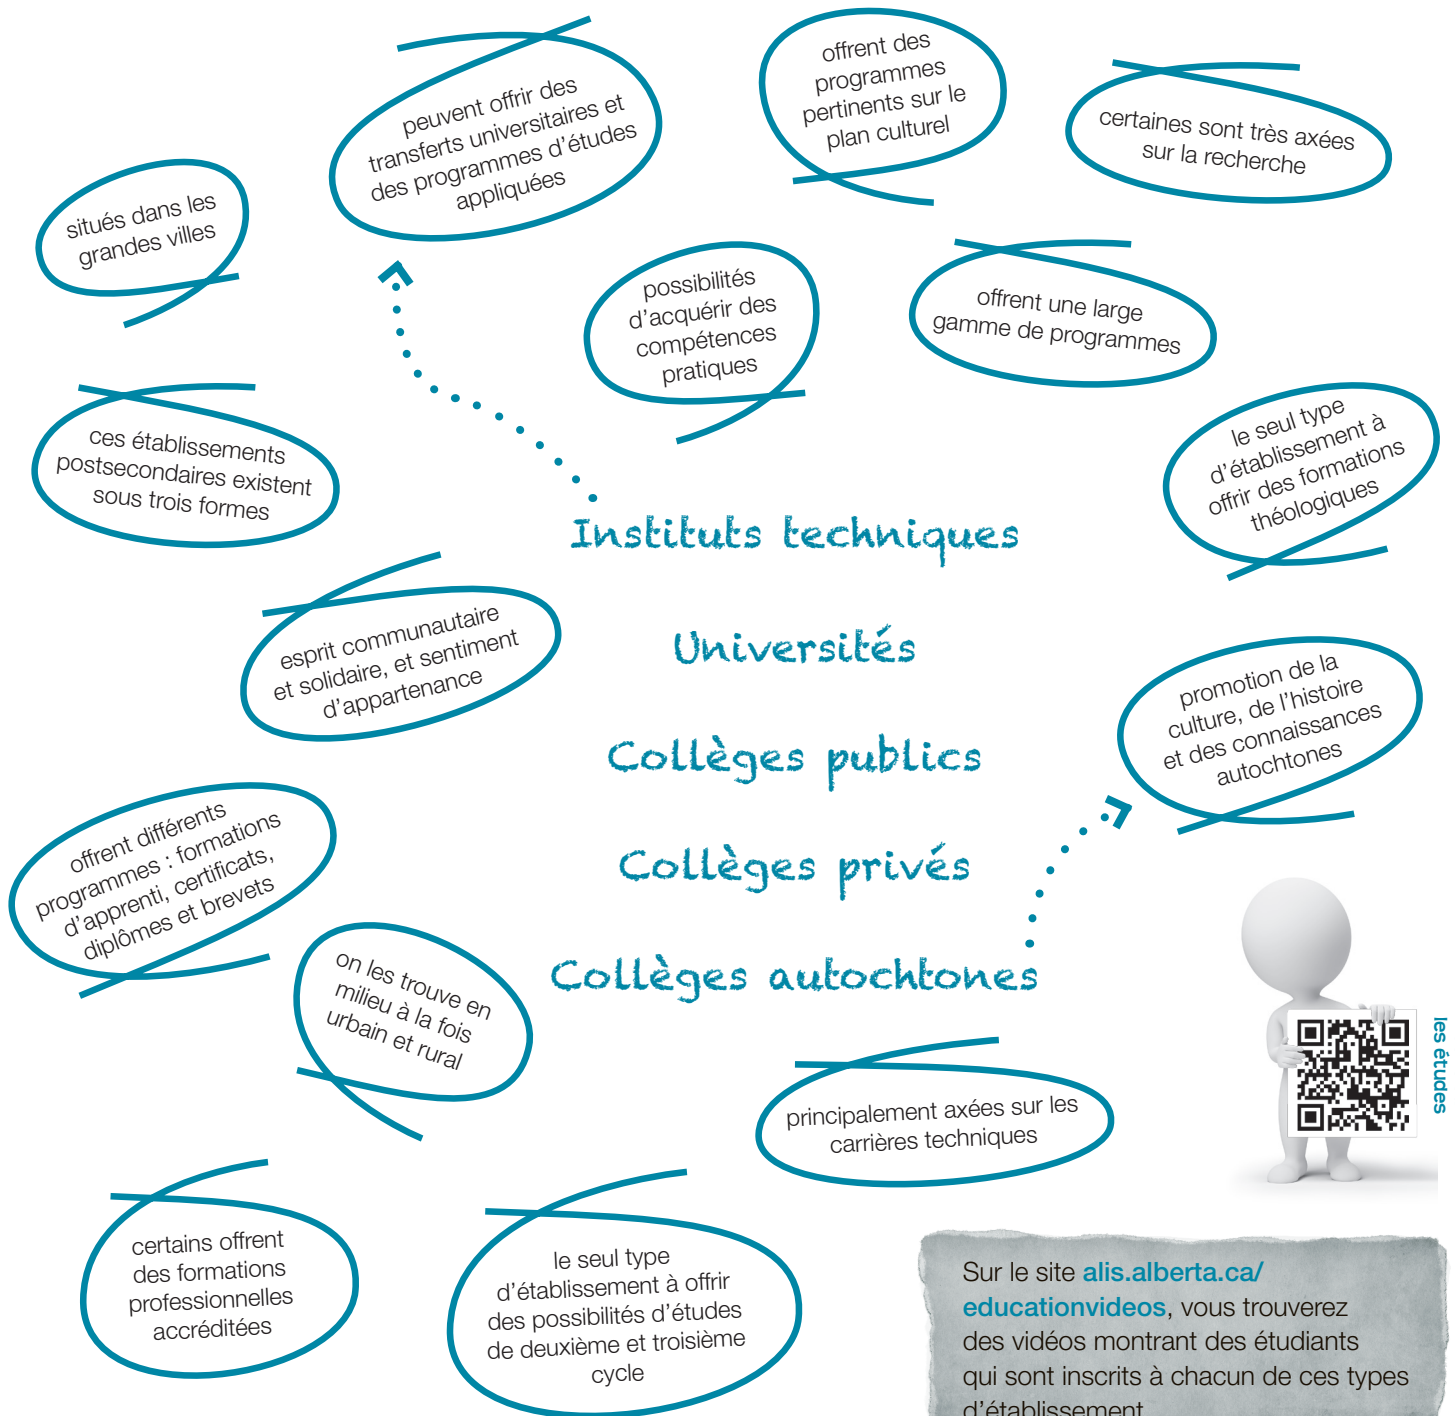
peuvent offrir des transferts universitaires et des programmes d'études appliquées

offrent des programmes pertinents sur le plan culturel

certaines sont très axées sur la recherche

situés dans les grandes villes

possibilités d'acquérir des compétences pratiques

offrent une large gamme de programmes

ces établissements postsecondaires existent sous trois formes

le seul type d'établissement à offrir des formations théologiques

Instituts techniques

Universités

Collèges publics

Collèges privés

Collèges autochtones

esprit communautaire et solidaire, et sentiment d'appartenance

promotion de la culture, de l'histoire et des connaissances autochtones

offrent différents programmes : formations d'apprenti, certificats, diplômes et brevets

on les trouve en milieu à la fois urbain et rural

les études

principalement axées sur les carrières techniques

certains offrent des formations professionnelles accréditées

le seul type d'établissement à offrir des possibilités d'études de deuxième et troisième cycle

Sur le site alis.alberta.ca/educationvideos, vous trouverez des vidéos montrant des étudiants qui sont inscrits à chacun de ces types d'établissement.